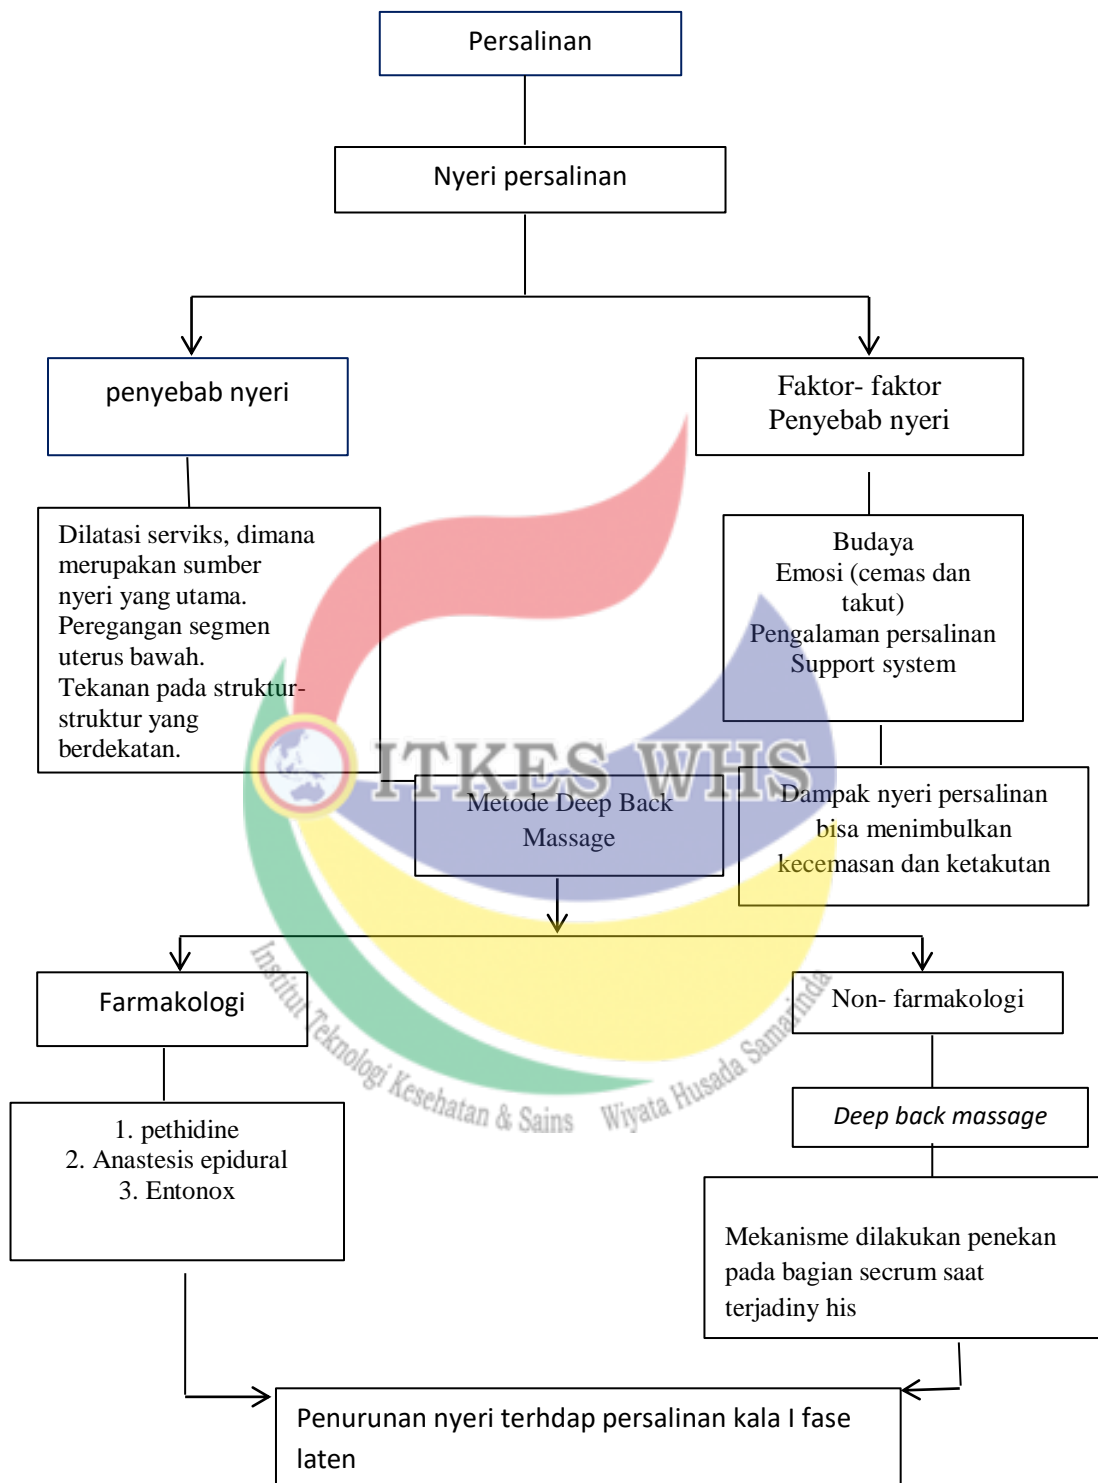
Persalinan

Nyeri persalinan

penyebab nyeri

Faktor- faktor Penyebab nyeri

Dilatasi serviks, dimana merupakan sumber nyeri yang utama.
Peregangan segmen uterus bawah.
Tekanan pada struktur-struktur yang berdekatan.

Budaya
Emosi (cemas dan takut)
Pengalaman persalinan
Support system

ITKES WHS

Metode Deep Back Massage

Dampak nyeri persalinan bisa menimbulkan kecemasan dan ketakutan

Farmakologi

Non- farmakologi

Institut Teknologi Kesehatan & Sains Wiyata Husada Samarinda

Deep back massage

1. pethidine
2. Anastesis epidural
3. Entonox

Mekanisme dilakukan penekan pada bagian secrum saat terjadiny his

Penurunan nyeri terhdap persalinan kala I fase laten